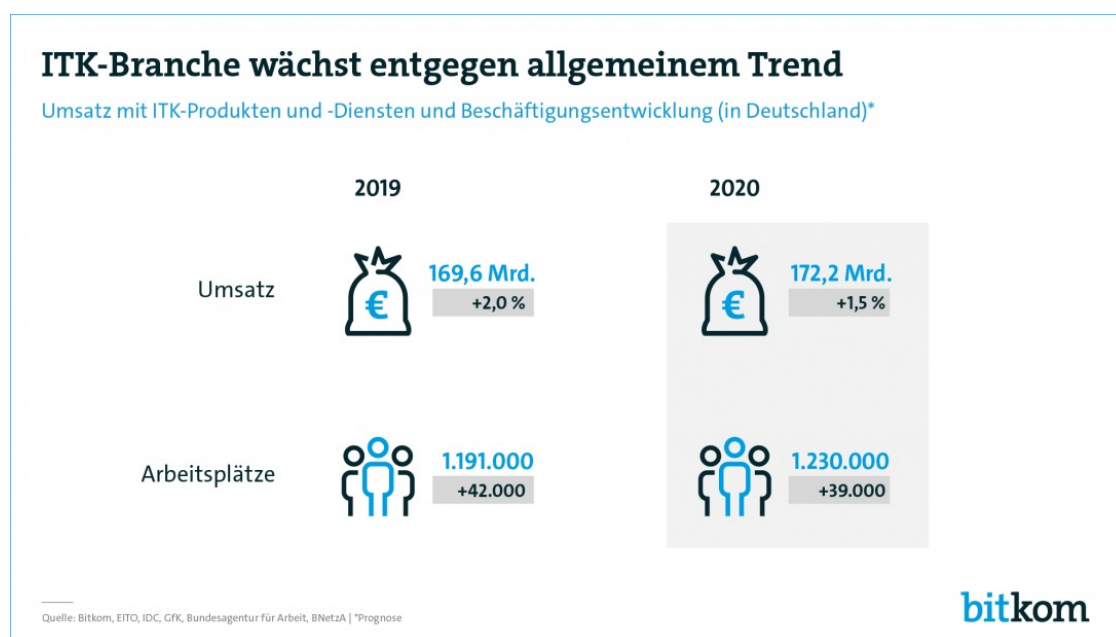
ITK-Branche wächst entgegen allgemeinem Trend

Umsatz mit ITK-Produkten und -Diensten und Beschäftigungsentwicklung (in Deutschland)*

2019

2020

Umsatz

€

169,6 Mrd.

+2,0 %

€

172,2 Mrd.

+1,5 %

Arbeitsplätze

1.191.000

+42.000

1.230.000

+39.000

Quelle: Bitkom, EITO, IDC, GfK, Bundesagentur für Arbeit, BNetzA | *Prognose

bitkom